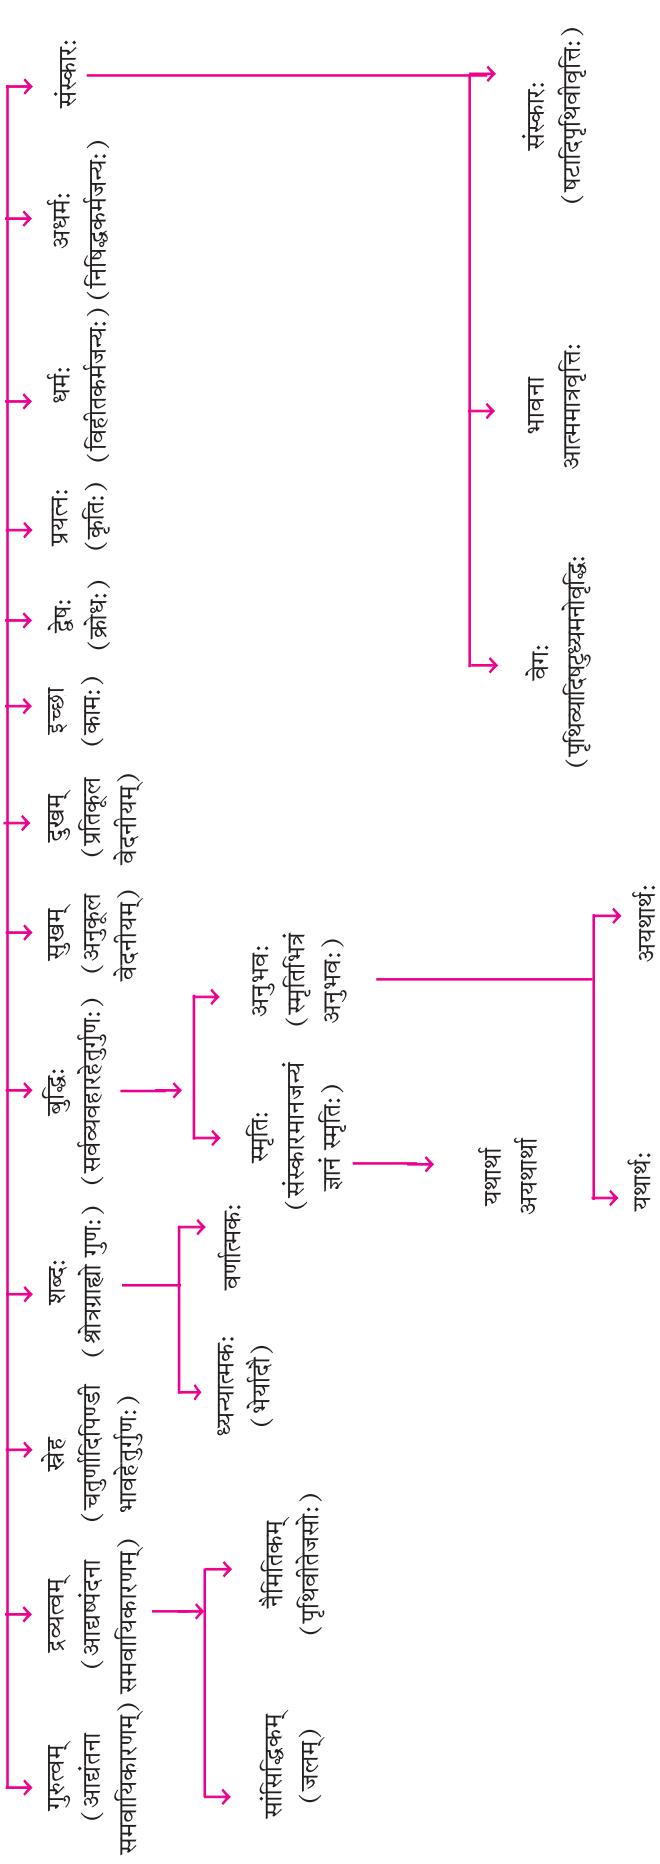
गुरुत्वम् (आद्यतना समवायिकारणम्)

द्रव्यत्वम् (आद्यस्यंदना समवायिकारणम्)

स्नेह (चतुर्णादिपिण्डी भावहेतुर्गुणः)

शब्दः (श्रोत्रग्राह्यो गुणः)

बुद्धिः (सर्वव्यवहारहेतुर्गुणः)

सुखम् (अनुकूल वेदनीयम्)

दुखम् (प्रतिकूल वेदनीयम्)

इच्छा (कामः)

द्वेषः (क्रोधः)

प्रयत्नः (कृतिः)

धर्मः (विहीतकर्मजन्यः)

अधर्मः (निषिद्धकर्मजन्यः)

संस्कारः

सांसिद्धिकम् (जलम्)

नैमितिकम् (पृथ्वीतेजसोः)

ध्वन्यात्मकः (भेर्यादौ)

वर्णात्मकः

स्मृतिः (संस्कारमात्रजन्यं ज्ञानं स्मृतिः)

अनुभवः (स्मृतिभिन्नं अनुभवः)

यथार्था

अयथार्था

यथार्थः

अयथार्थः

वेगः (पृथिव्यादिचतुष्टयमनोवृत्तिः)

भावना आत्ममात्रवृत्तिः

संस्कारः (षटादिपृथिवीवृत्तिः)